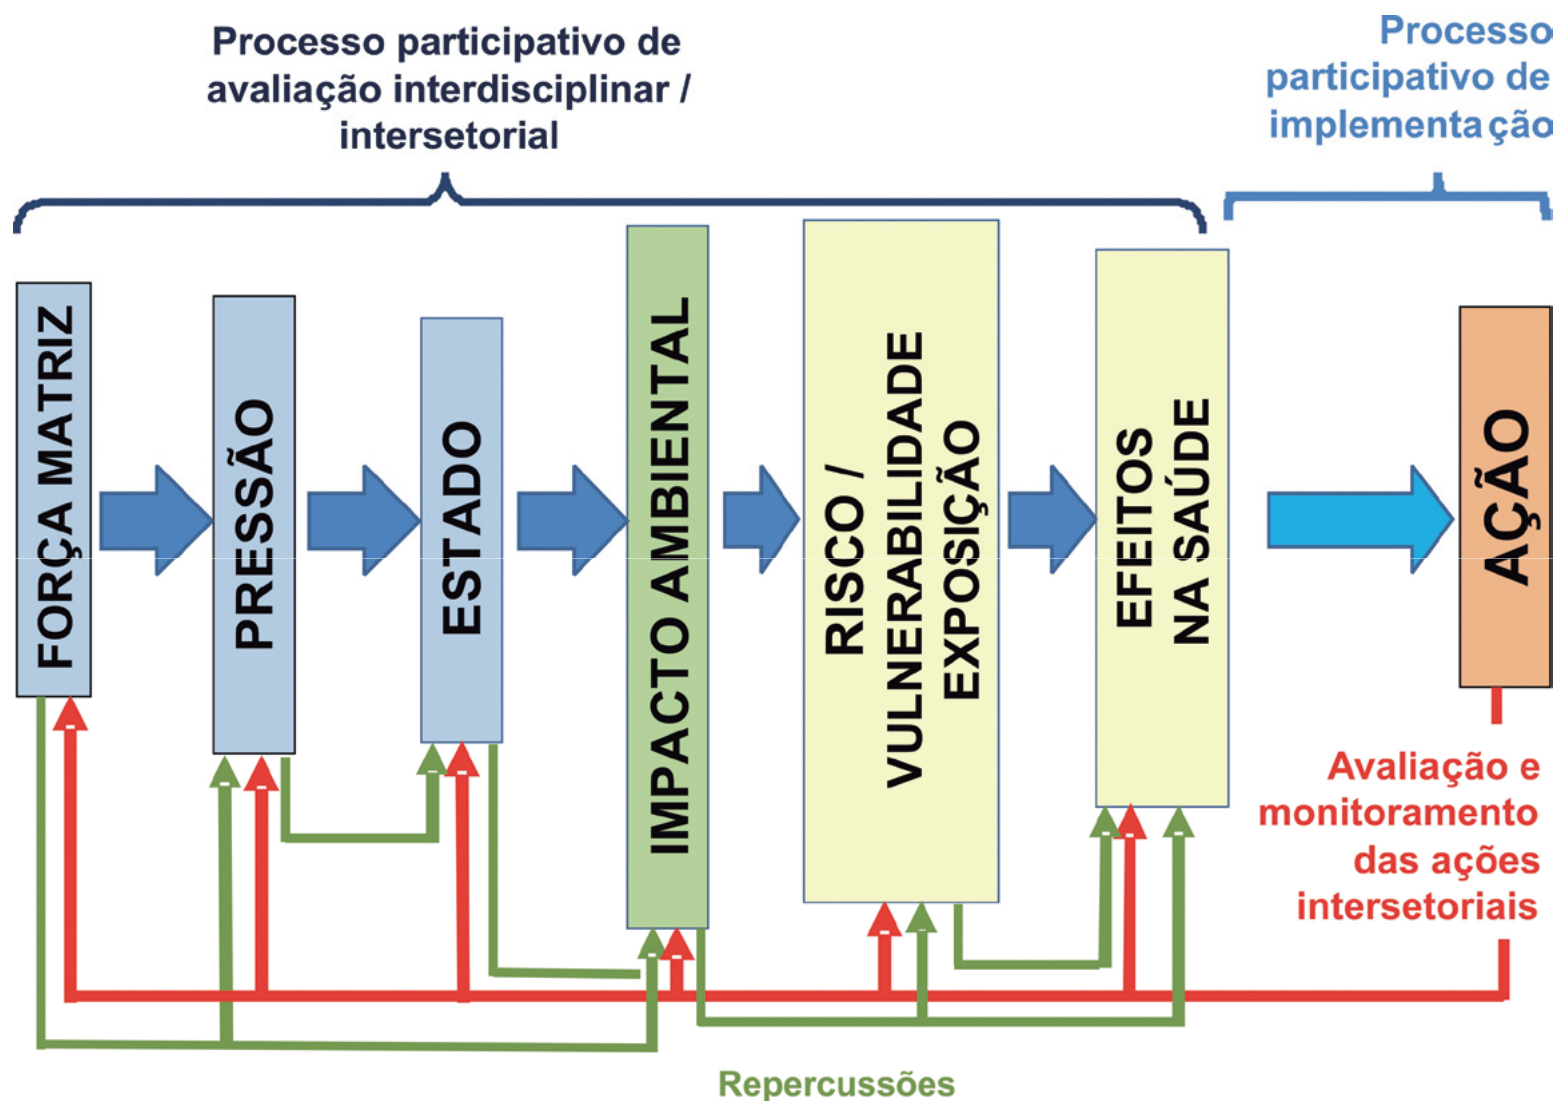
Processo participativo de avaliação interdisciplinar / intersetorial

Processo participativo de implementação

FORÇA MATRIZ

PRESSÃO

ESTADO

IMPACTO AMBIENTAL

RISCO / VULNERABILIDADE EXPOSIÇÃO

EFEITOS NA SAÚDE

AÇÃO

Avaliação e monitoramento das ações intersetoriais

Repercussões